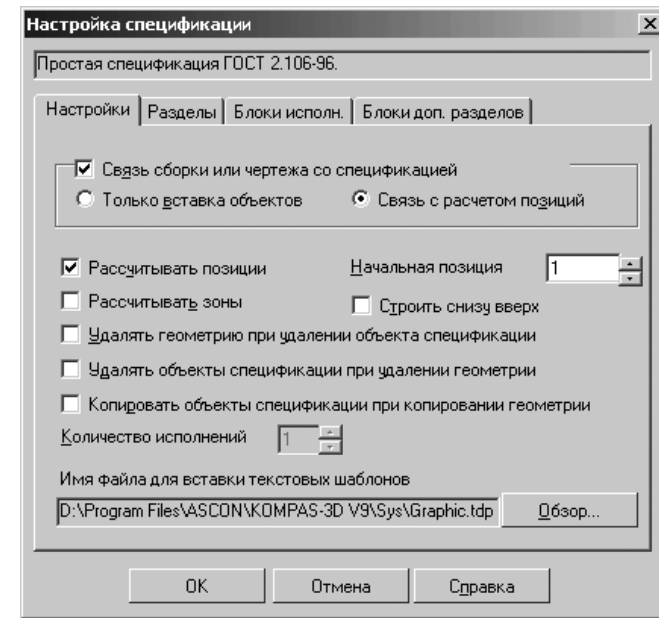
Настройка спецификации

Простая спецификация ГОСТ 2.106-96.

Настройки | Разделы | Блоки исполн. | Блоки доп. разделов

☑ Связь сборки или чертежа со спецификацией
○ Только вставка объектов
◉ Связь с расчетом позиций

☑ Рассчитывать позиции
Начальная позиция 1
☐ Рассчитывать зоны
☐ Строить снизу вверх
☐ Удалять геометрию при удалении объекта спецификации
☐ Удалять объекты спецификации при удалении геометрии
☐ Копировать объекты спецификации при копировании геометрии
Количество исполнений 1

Имя файла для вставки текстовых шаблонов
D:\Program Files\ASCON\KOMPAS-3D V9\Sys\Graphic.tdp
Обзор...

OK
Отмена
Справка